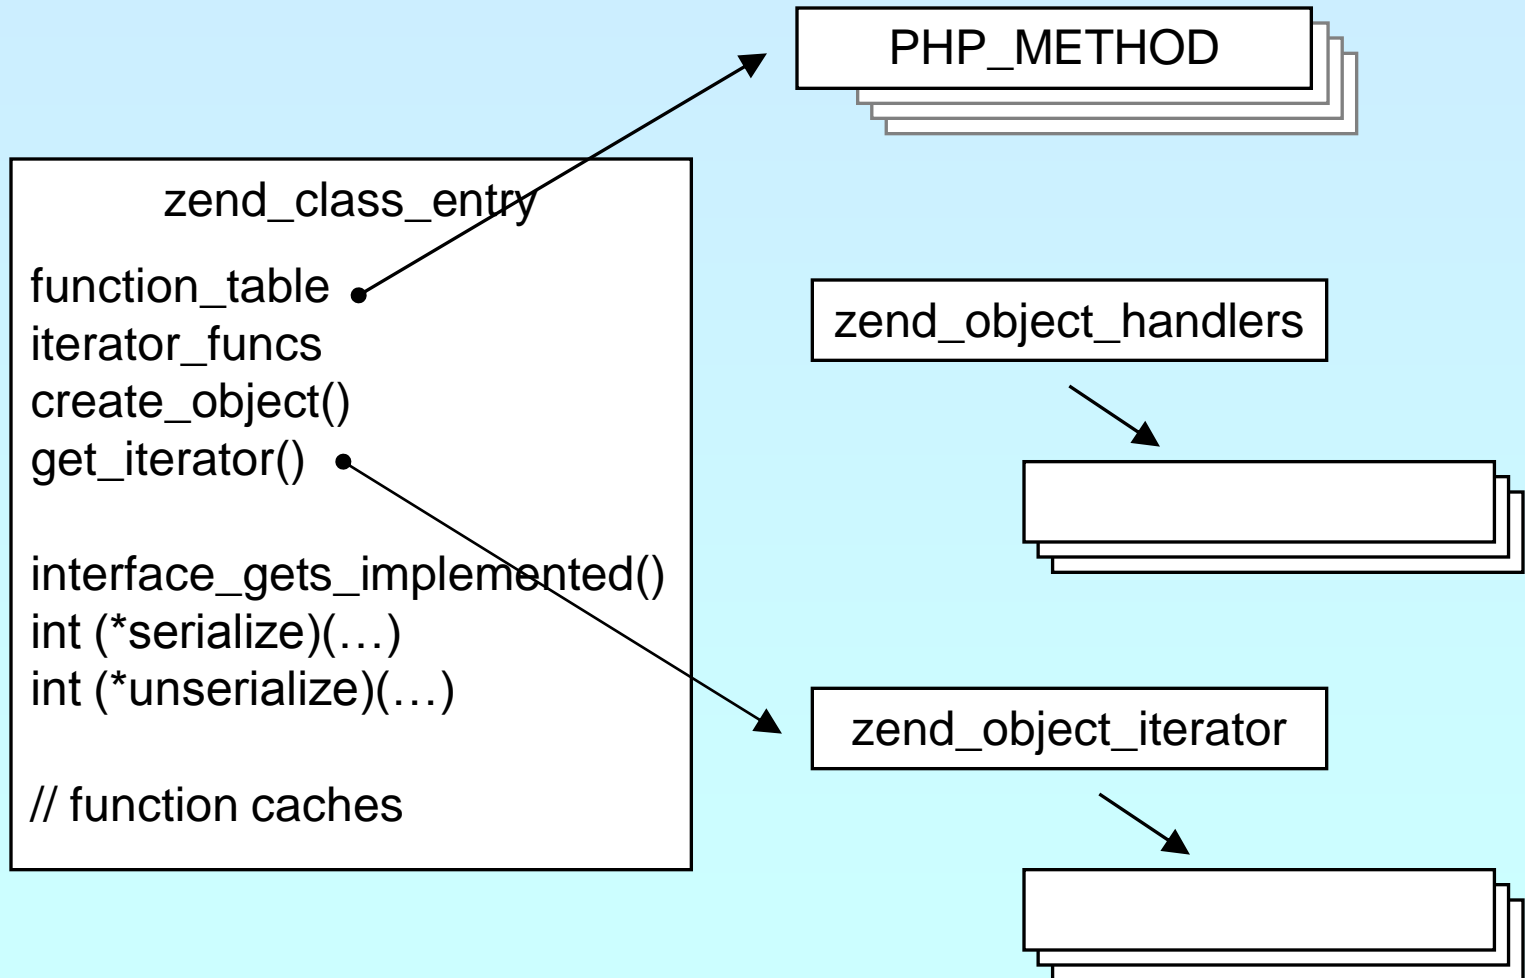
PHP_METHOD

zend_class_entry

function_table
iterator_funcs
create_object()
get_iterator()

interface_gets_implemented()
int (*serialize)(…)
int (*unserialize)(…)

// function caches

zend_object_handlers

zend_object_iterator